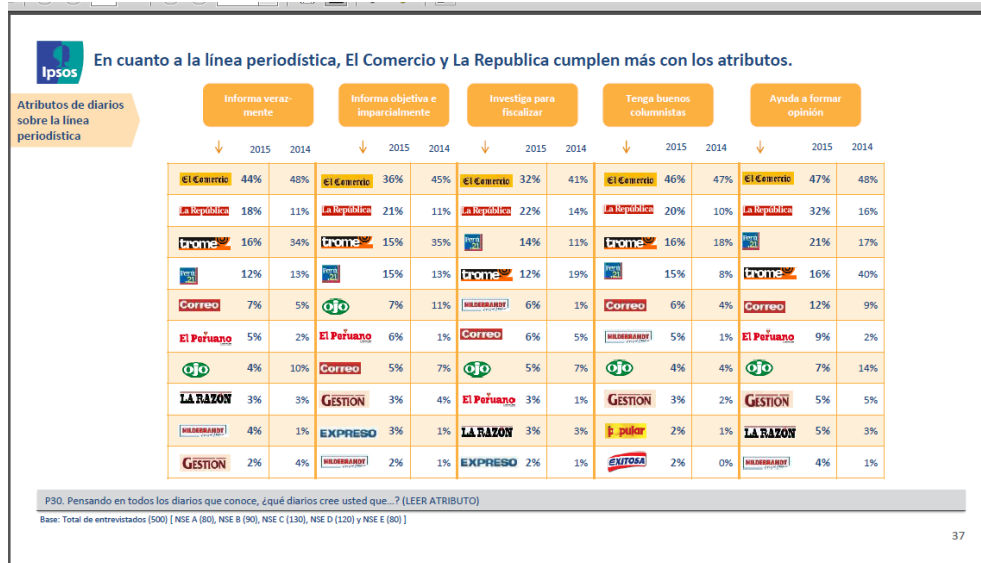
Ipsos

En cuanto a la línea periodística, El Comercio y La Republica cumplen más con los atributos.

Atributos de diarios sobre la línea periodística

| Informa verazmente | 2015 | 2014 | Informa objetiva e imparcialmente | 2015 | 2014 | Investiga para fiscalizar | 2015 | 2014 | Tenga buenos columnistas | 2015 | 2014 | Ayuda a formar opinión | 2015 | 2014 |
|---|---|---|---|---|---|---|---|---|---|---|---|---|---|---|
| El Comercio | 44% | 48% | El Comercio | 36% | 45% | El Comercio | 32% | 41% | El Comercio | 46% | 47% | El Comercio | 47% | 48% |
| La República | 18% | 11% | La República | 21% | 11% | La República | 22% | 14% | La República | 20% | 10% | La República | 32% | 16% |
| trome | 16% | 34% | trome | 15% | 35% | Perú 21 | 14% | 11% | trome | 16% | 18% | Perú 21 | 21% | 17% |
| Perú 21 | 12% | 13% | Perú 21 | 15% | 13% | trome | 12% | 19% | Perú 21 | 15% | 8% | trome | 16% | 40% |
| Correo | 7% | 5% | Ojo | 7% | 11% | Hildebrandt | 6% | 1% | Correo | 6% | 4% | Correo | 12% | 9% |
| El Peruano | 5% | 2% | El Peruano | 6% | 1% | Correo | 6% | 5% | Hildebrandt | 5% | 1% | El Peruano | 9% | 2% |
| Ojo | 4% | 10% | Correo | 5% | 7% | Ojo | 5% | 7% | Ojo | 4% | 4% | Ojo | 7% | 14% |
| LA RAZON | 3% | 3% | GESTION | 3% | 4% | El Peruano | 3% | 1% | GESTION | 3% | 2% | GESTION | 5% | 5% |
| Hildebrandt | 4% | 1% | EXPRESO | 3% | 1% | LA RAZON | 3% | 3% | Popular | 2% | 1% | LA RAZON | 5% | 3% |
| GESTION | 2% | 4% | Hildebrandt | 2% | 1% | EXPRESO | 2% | 1% | EXITOSA | 2% | 0% | Hildebrandt | 4% | 1% |

P30. Pensando en todos los diarios que conoce, ¿qué diarios cree usted que...? (LEER ATRIBUTO)

Base: Total de entrevistados (500) [ NSE A (80), NSE B (90), NSE C (130), NSE D (120) y NSE E (80) ]

37